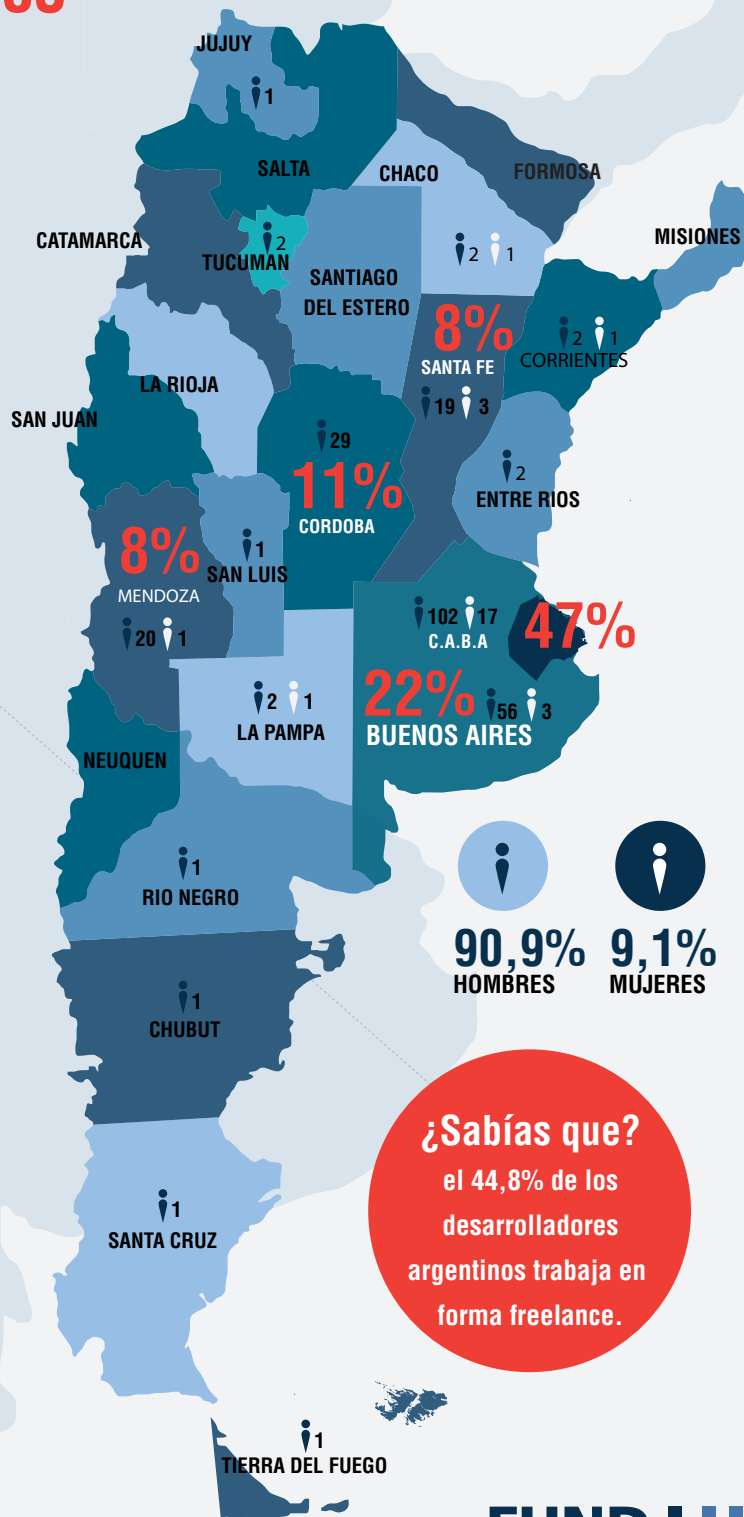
JUJUY
1
SALTA
CHACO
FORMOSA
MISIONES
CATAMARCA
2
TUCUMAN
SANTIAGO DEL ESTERO
2 1
8%
SANTA FE
2 1
CORRIENTES
LA RIOJA
19 3
SAN JUAN
29
11%
CORDOBA
2
ENTRE RIOS
8%
MENDOZA
1
SAN LUIS
20 1
102 17
C.A.B.A
47%
2 1
LA PAMPA
22%
BUENOS AIRES
56 3
NEUQUEN
1
RIO NEGRO
90,9%
HOMBRES
9,1%
MUJERES
1
CHUBUT
¿Sabías que?
el 44,8% de los desarrolladores argentinos trabaja en forma freelance.
1
SANTA CRUZ
1
TIERRA DEL FUEGO